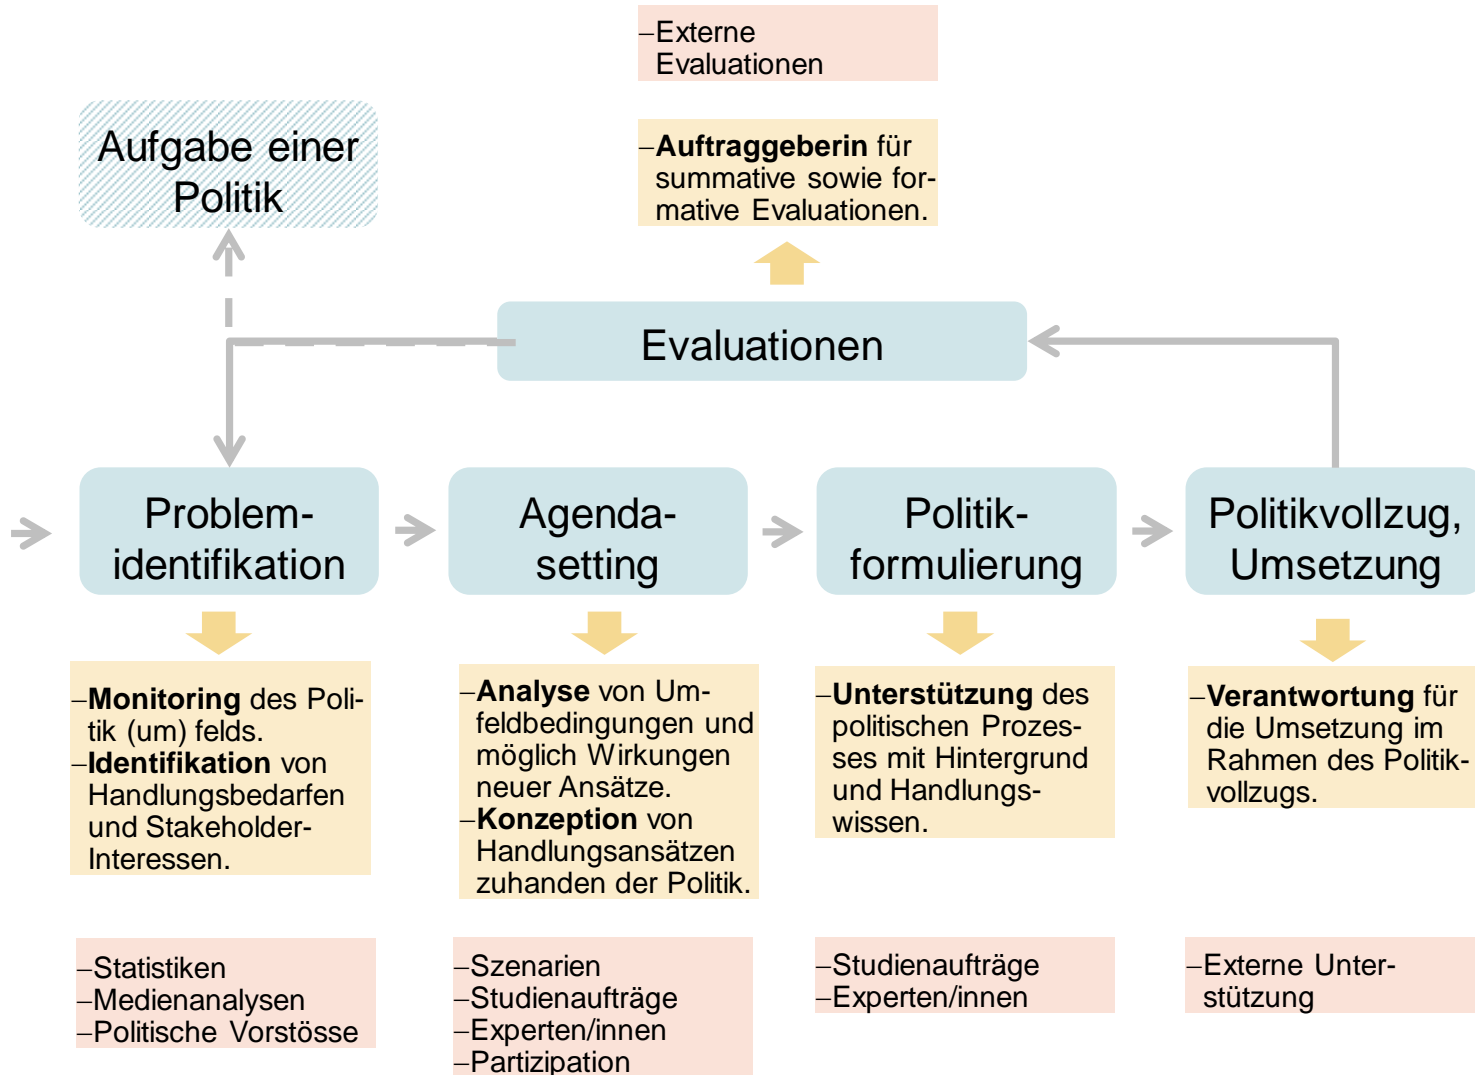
–Externe Evaluationen

Aufgabe einer Politik

–**Auftraggeberin** für summative sowie formative Evaluationen.

Evaluationen

Problemidentifikation

Agendasetting

Politikformulierung

Politikvollzug, Umsetzung

–**Monitoring** des Politik (um) felds.
–**Identifikation** von Handlungsbedarfen und Stakeholder-Interessen.

–**Analyse** von Umfeldbedingungen und möglich Wirkungen neuer Ansätze.
–**Konzeption** von Handlungsansätzen zuhanden der Politik.

–**Unterstützung** des politischen Prozesses mit Hintergrund und Handlungswissen.

–**Verantwortung** für die Umsetzung im Rahmen des Politikvollzugs.

–Statistiken
–Medienanalysen
–Politische Vorstösse

–Szenarien
–Studienaufträge
–Experten/innen
–Partizipation

–Studienaufträge
–Experten/innen

–Externe Unterstützung